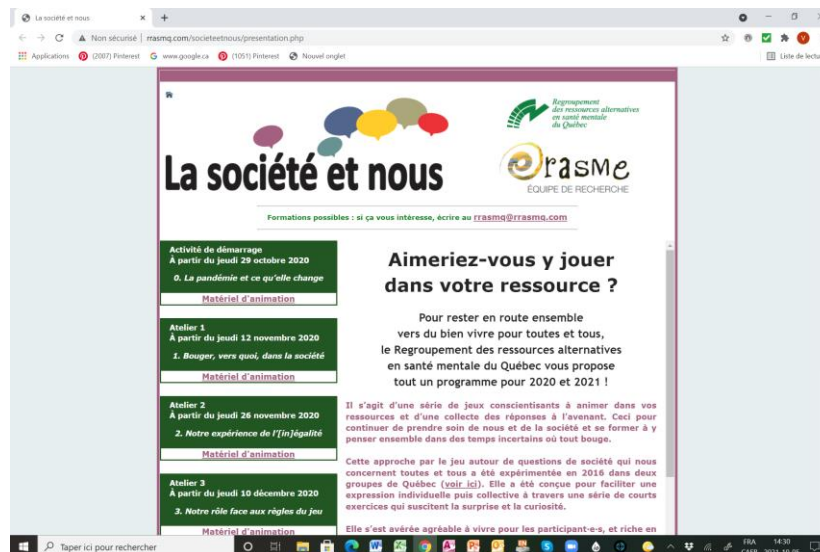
La société et nous × +

← → C ▲ Non sécurisé | rrasmq.com/societeetnous/presentation.php

Applications (2007) Pinterest G www.google.ca (1051) Pinterest Nouvel onglet

Liste de lectu

La société et nous

Regroupement des ressources alternatives en santé mentale du Québec

rasme
ÉQUIPE DE RECHERCHE

Formations possibles : si ça vous intéresse, écrire au rrasmq@rrasmq.com

Activité de démarrage
À partir du jeudi 29 octobre 2020
0. La pandémie et ce qu'elle change
Matériel d'animation

Atelier 1
À partir du jeudi 12 novembre 2020
1. Bouger, vers quoi, dans la société
Matériel d'animation

Atelier 2
À partir du jeudi 26 novembre 2020
2. Notre expérience de l'[in]égalité
Matériel d'animation

Atelier 3
À partir du jeudi 10 décembre 2020
3. Notre rôle face aux règles du jeu
Matériel d'animation

Aimeriez-vous y jouer dans votre ressource ?

Pour rester en route ensemble vers du bien vivre pour toutes et tous, le Regroupement des ressources alternatives en santé mentale du Québec vous propose tout un programme pour 2020 et 2021 !

Il s'agit d'une série de jeux conscientisants à animer dans vos ressources et d'une collecte des réponses à l'avenant. Ceci pour continuer de prendre soin de nous et de la société et se former à y penser ensemble dans des temps incertains où tout bouge.

Cette approche par le jeu autour de questions de société qui nous concernent toutes et tous a été expérimentée en 2016 dans deux groupes de Québec (voir ici). Elle a été conçue pour faciliter une expression individuelle puis collective à travers une série de courts exercices qui suscitent la surprise et la curiosité.

Elle s'est avérée agréable à vivre pour les participant-e-s, et riche en

Taper ici pour rechercher

FRA CAFR 14:30 2021-10-06